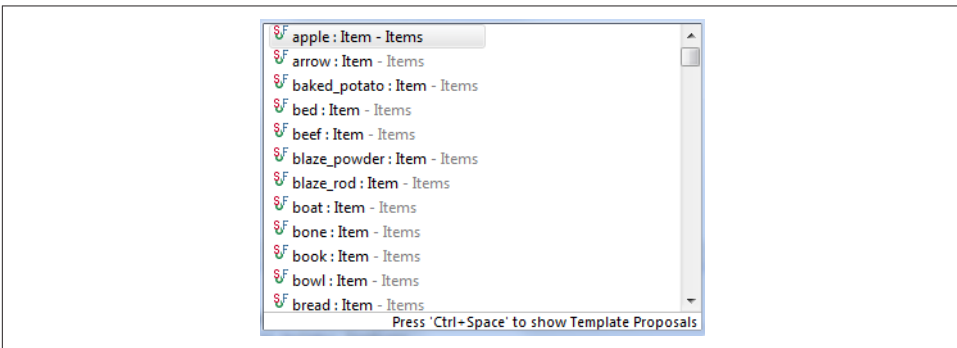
apple : Item - Items
arrow : Item - Items
baked_potato : Item - Items
bed : Item - Items
beef : Item - Items
blaze_powder : Item - Items
blaze_rod : Item - Items
boat : Item - Items
bone : Item - Items
book : Item - Items
bowl : Item - Items
bread : Item - Items
Press 'Ctrl+Space' to show Template Proposals